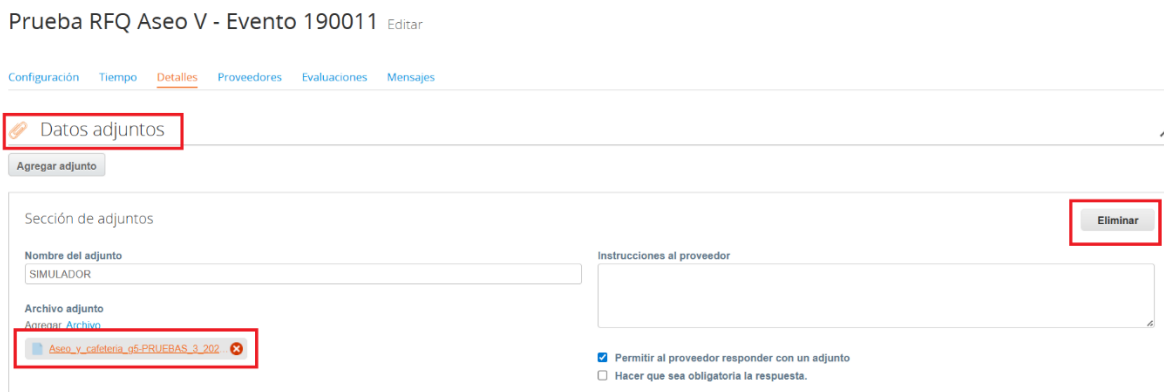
Prueba RFQ Aseo V - Evento 190011 Editar

Configuración Tiempo Detalles Proveedores Evaluaciones Mensajes

Datos adjuntos

Agregar adjunto

Sección de adjuntos

Eliminar

Nombre del adjunto
SIMULADOR

Instrucciones al proveedor

Archivo adjunto
Agregar Archivo

Aseo_y_cafeteria_g5-PRUEBAS_3_202

Permitir al proveedor responder con un adjunto
Hacer que sea obligatoria la respuesta.